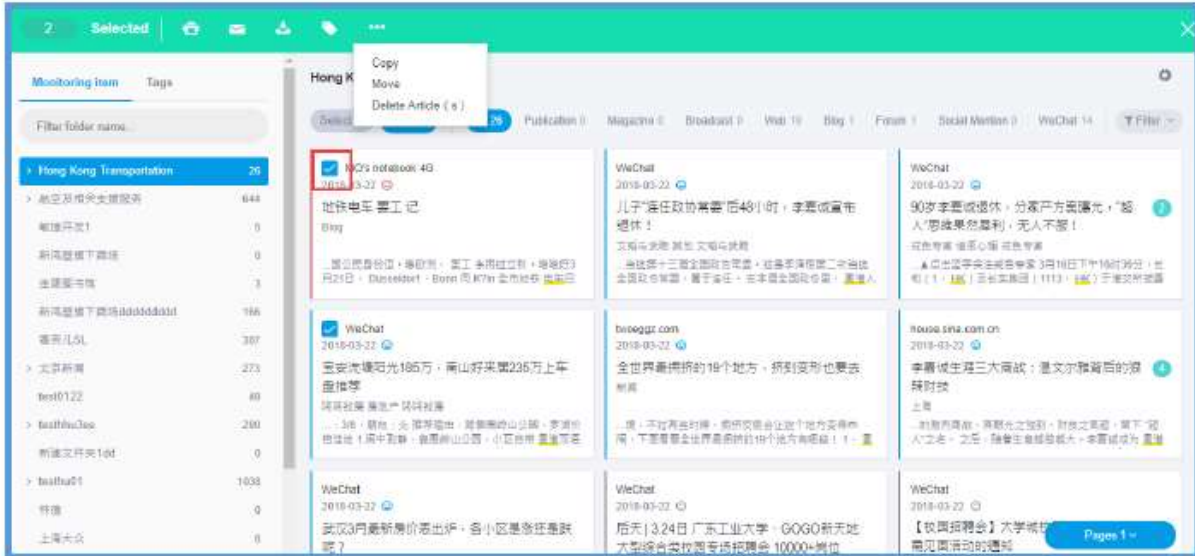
2 Selected

Copy
Move
Delete Article ( s )

Monitoring item Tags

Filter folder name...

› Hong Kong Transportation 26
› 航空及相关支援服务 644
暂缓开发1 0
新闻提醒下载法 0
生活图书馆 3
新闻提醒下载法dddddddd 166
通用儿SL 387
› 文宗新闻 273
test0122 40
› testhhu3ee 200
新建文件夹1dd 0
› testhu01 1038
特选 0
上海大众 0

Hong K

Select 26 Publication 0 Magazine 0 Broadcast 0 Web 10 Blog 1 Forum 1 Social Mention 0 WeChat 14 Filter

KO's notebook 4G
2018-03-22
地铁电车 罢工 记
Blog
...Dusseldorf ... Bonn ...

WeChat
2018-03-22
儿子"连任政协常委"后48小时，李嘉诚宣布退休！

WeChat
2018-03-22
90岁李嘉诚退休，分家产方案曝光，"超人"思维果然犀利，无人不服！
2

WeChat
2018-03-22
宝安沈慷阳光185万，南山好买第235万上车盘推荐

bxoeggz.com
2018-03-22
全世界最拥挤的19个地方，挤到变形也要去

house.sina.com.cn
2018-03-22
李嘉诚生涯三大商战：透文尔雅背后的狠辣时战
4

WeChat
2018-03-22
武汉3月最新房价表出炉，各小区是涨还是跌呢？

WeChat
2018-03-22
后天| 3.24日 广东工业大学，GOGO新天地 大型综合类校园专场招聘会 10000+岗位

WeChat
2018-03-22
【校园招聘会】大学城 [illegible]
Pages 1